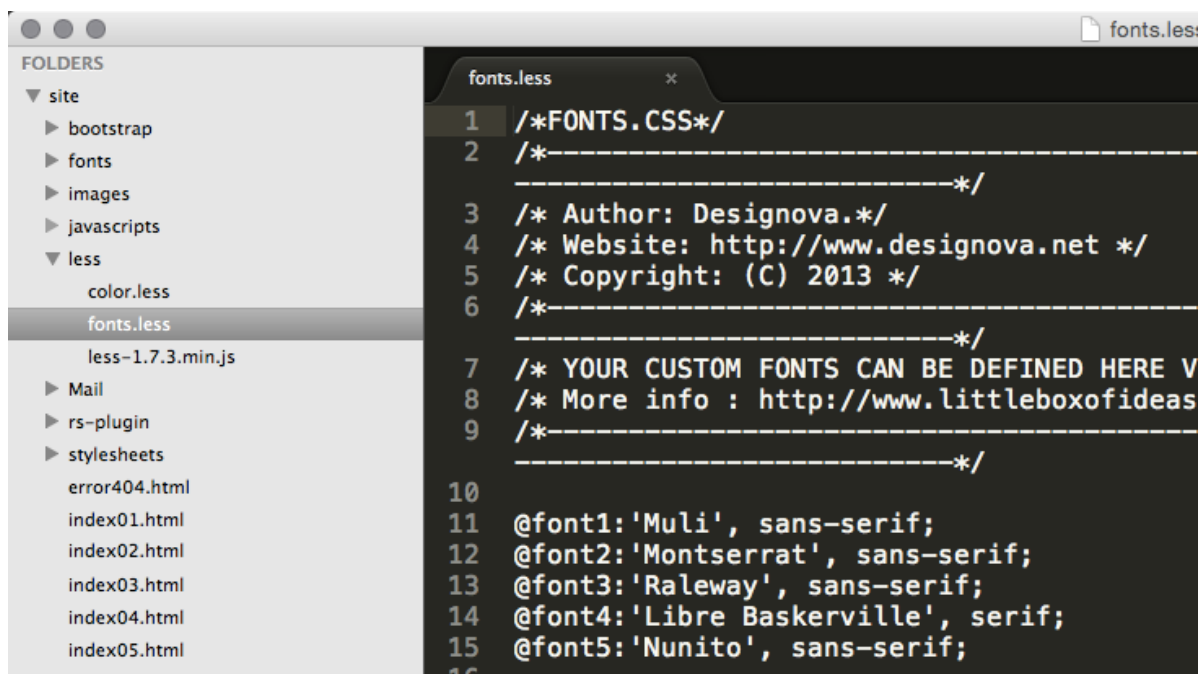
fonts.less

FOLDERS
▼ site
▶ bootstrap
▶ fonts
▶ images
▶ javascripts
▼ less
color.less
fonts.less
less-1.7.3.min.js
▶ Mail
▶ rs-plugin
▶ stylesheets
error404.html
index01.html
index02.html
index03.html
index04.html
index05.html

fonts.less ×

1 /*FONTS.CSS*/
2 /*------------------------------------------------------------------*/
3 /* Author: Designova.*/
4 /* Website: http://www.designova.net */
5 /* Copyright: (C) 2013 */
6 /*------------------------------------------------------------------*/
7 /* YOUR CUSTOM FONTS CAN BE DEFINED HERE V
8 /* More info : http://www.littleboxofideas
9 /*------------------------------------------------------------------*/
10
11 @font1:'Muli', sans-serif;
12 @font2:'Montserrat', sans-serif;
13 @font3:'Raleway', sans-serif;
14 @font4:'Libre Baskerville', serif;
15 @font5:'Nunito', sans-serif;